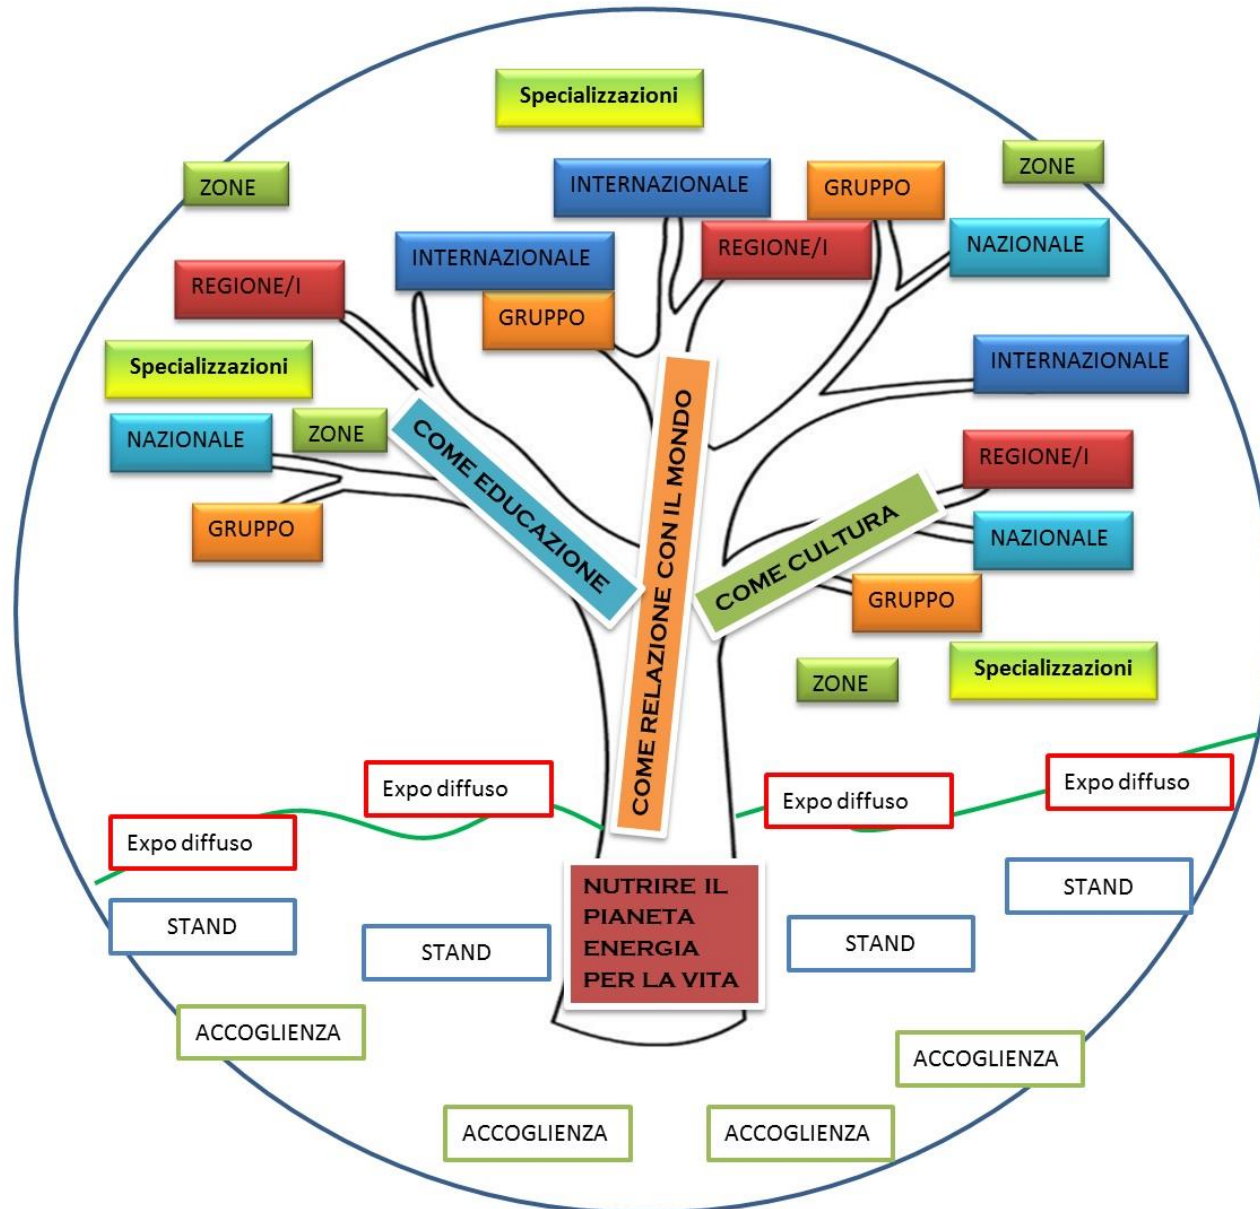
Specializzazioni

ZONE

INTERNAZIONALE

GRUPPO

ZONE

INTERNAZIONALE

REGIONE/I

NAZIONALE

REGIONE/I

GRUPPO

Specializzazioni

INTERNAZIONALE

NAZIONALE

ZONE

COME EDUCAZIONE

COME RELAZIONE CON IL MONDO

REGIONE/I

GRUPPO

COME CULTURA

NAZIONALE

GRUPPO

ZONE

Specializzazioni

Expo diffuso

Expo diffuso

Expo diffuso

Expo diffuso

NUTRIRE IL PIANETA ENERGIA PER LA VITA

STAND

STAND

STAND

STAND

ACCOGLIENZA

ACCOGLIENZA

ACCOGLIENZA

ACCOGLIENZA